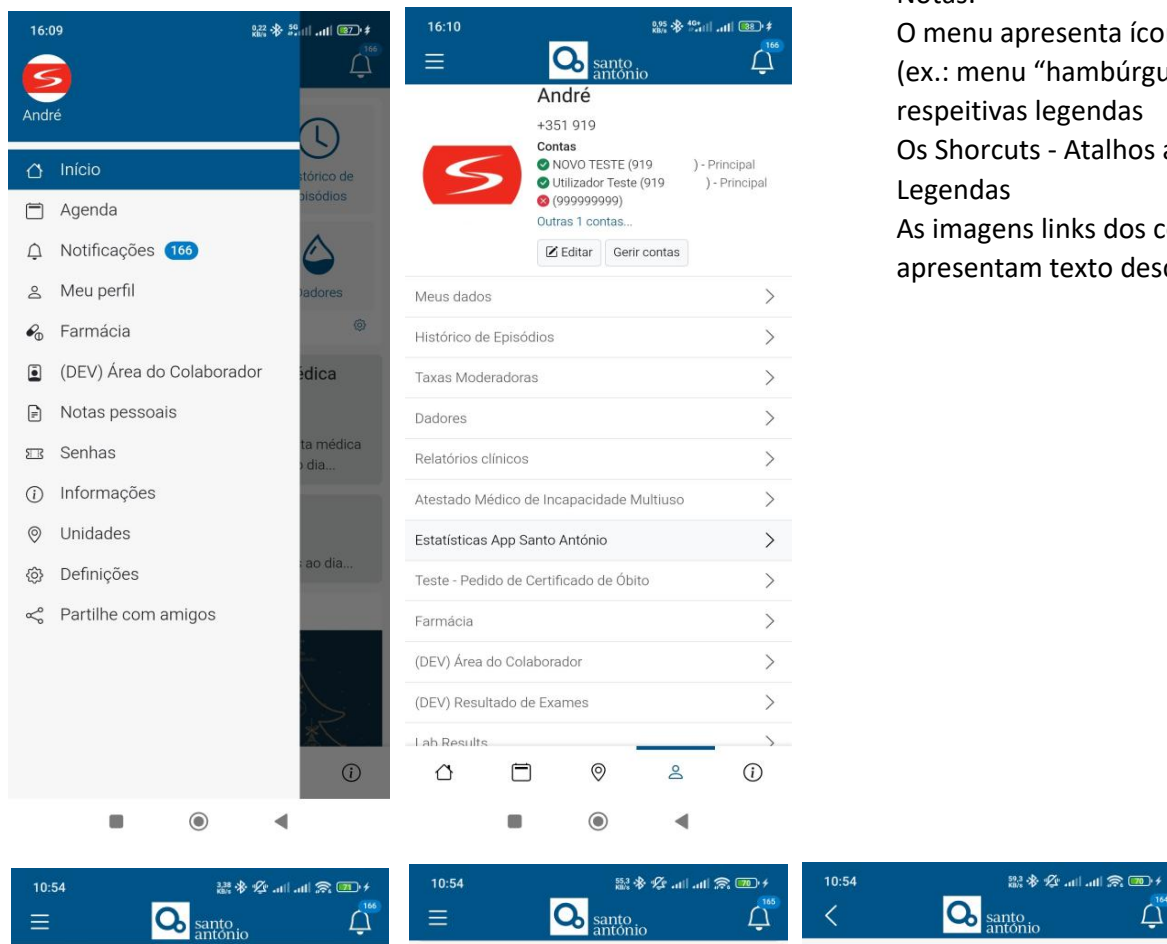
16:09

166

André

Início

Agenda

Notificações 166

Meu perfil

Farmácia

(DEV) Área do Colaborador

Notas pessoais

Senhas

Informações

Unidades

Definições

Partilhe com amigos

stórico de pisódios

Dadores

édica

ta médica o dia...

s ao dia...

16:10

santo antónio

166

André

+351 919

Contas

NOVO TESTE (919 ) - Principal

Utilizador Teste (919 ) - Principal

(999999999)

Outras 1 contas...

Editar

Gerir contas

Meus dados

Histórico de Episódios

Taxas Moderadoras

Dadores

Relatórios clínicos

Atestado Médico de Incapacidade Multiuso

Estatísticas App Santo António

Teste - Pedido de Certificado de Óbito

Farmácia

(DEV) Área do Colaborador

(DEV) Resultado de Exames

Lab Results

O menu apresenta íco
(ex.: menu "hambúrgu
respeitivas legendas
Os Shorcuts - Atalhos a
Legendas
As imagens links dos c
apresentam texto desc

10:54

santo antónio

166

10:54

santo antónio

165

10:54

santo antónio

164